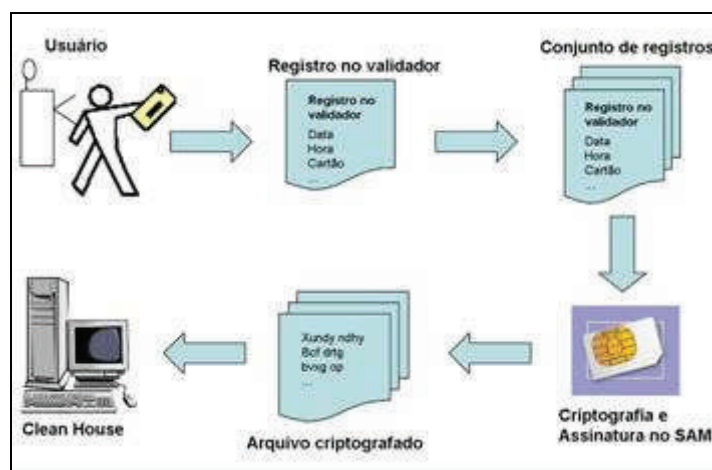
Usuário

Registro no validador

Registro no validador
Data
Hora
Cartão
...

Conjunto de registros

Registro no validador
Data
Hora
Cartão
...

Criptografia e Assinatura no SAM

Xundy ndhy
Bcf drtg
bvog op
...

Arquivo criptografado

Clean House